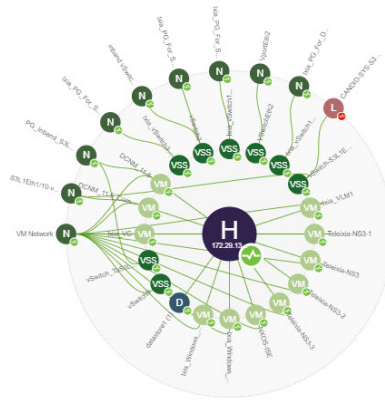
Ixia_PG_For_S...
Ixia_PG_For_S...
VlanMix2
Ixia_PG_For_D...
Inband_vSwitc...
N
N
N
N
N
L
CANDID-STS-S3...
Ixia_PG_For_S...
PG_Inband_S3L
N
DCNM_10.4
VSS
VSS
VSS
VSS
VSS
vSwitch-S3L1E...
S3L1Eth1/10-v...
N
DCNM_11.0
VM
VM
Telexia_VLM1
H
172.29.13...
VM Network
N
VM
VM
VM
Telexia-NS3-1
VSS
VM
Telexia-NS3
vSwitch_Telexia
VSS
VM
Telexia-NS3
vSwitch
D
VM
VM
VM
VM
datastore1
Ixia_Windows...
Ixia_Windows
Telexia-NS3-2
ISE
Telexia-NS3-1